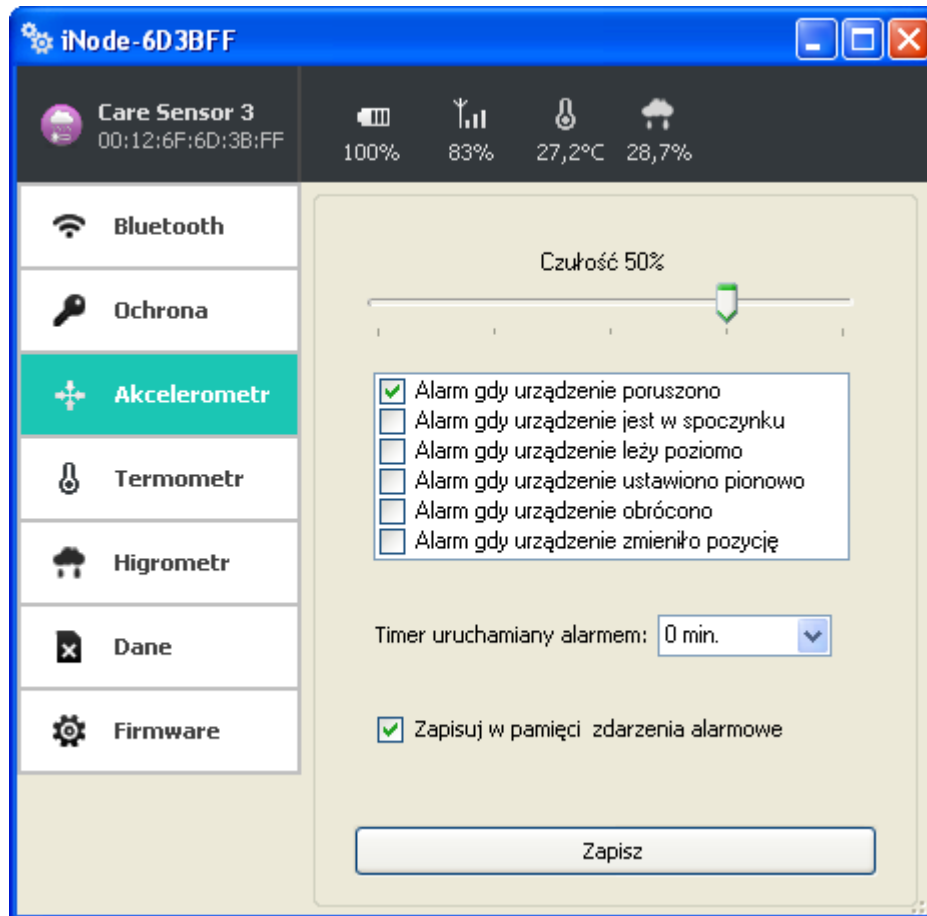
iNode-6D3BFF

Care Sensor 3
00:12:6F:6D:3B:FF

100%
83%
27,2°C
28,7%

Bluetooth
Ochrona
Akcelerometr
Termometr
Higrometr
Dane
Firmware

Czułość 50%

Alarm gdy urządzenie poruszono
Alarm gdy urządzenie jest w spoczynku
Alarm gdy urządzenie leży poziomo
Alarm gdy urządzenie ustawiono pionowo
Alarm gdy urządzenie obrócono
Alarm gdy urządzenie zmieniło pozycję

Timer uruchamiany alarmem: 0 min.

Zapisuj w pamięci zdarzenia alarmowe

Zapisz